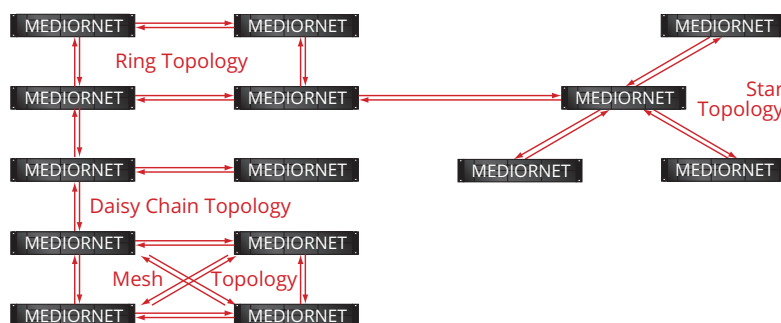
MEDIORNET
MEDIORNET
Ring Topology
MEDIORNET
MEDIORNET
MEDIORNET
MEDIORNET
MEDIORNET
Daisy Chain Topology
MEDIORNET
MEDIORNET
Mesh
Topology
MEDIORNET
MEDIORNET
MEDIORNET
MEDIORNET
Star
Topology
MEDIORNET
MEDIORNET